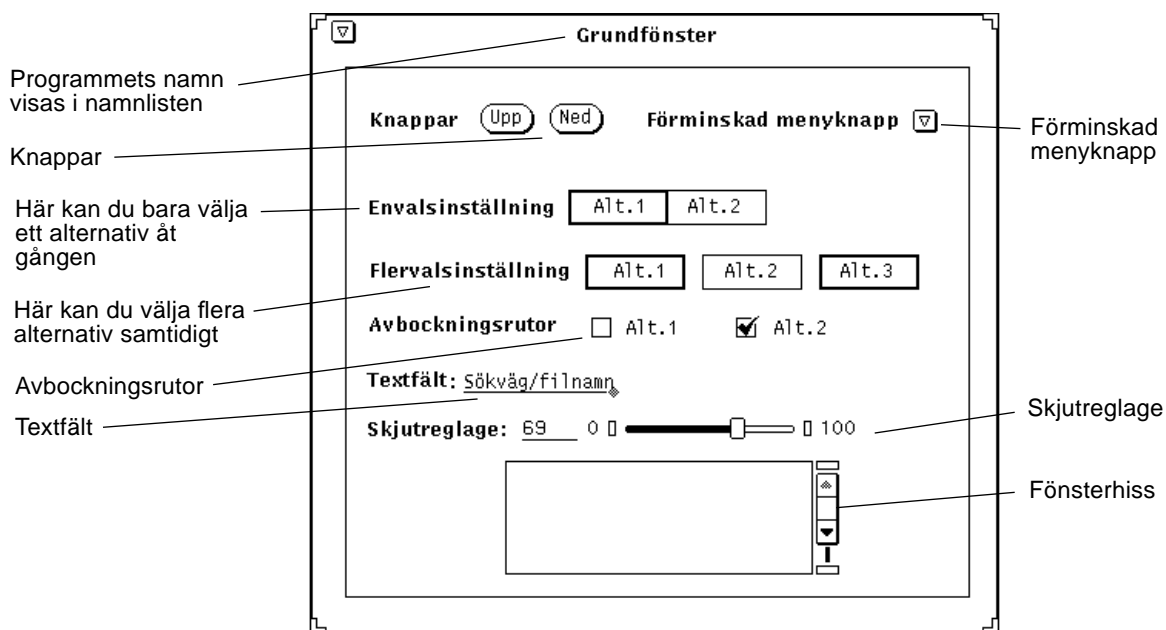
Grundfönster

Programmets namn visas i namnlisten

Knappar Upp Ned

Förminskad menyknapp

Förminskad menyknapp

Knappar

Här kan du bara välja ett alternativ åt gången

Envalsinställning Alt.1 Alt.2

Flervalsinställning Alt.1 Alt.2 Alt.3

Här kan du välja flera alternativ samtidigt

Avbockningsrutor Alt.1 Alt.2

Avbockningsrutor

Textfält: Sökväg/filnamn

Textfält

Skjutreglage: 69 0 100

Skjutreglage

Fönsterhiss